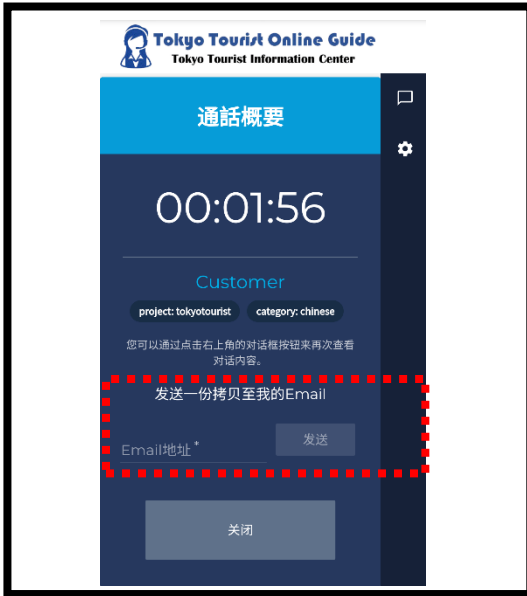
Tokyo Tourist Online Guide
Tokyo Tourist Information Center

通話概要

00:01:56

Customer

project: tokyotourist

category: chinese

您可以通过点击右上角的对话概按钮来再次查看对话内容。

发送一份拷贝至我的Email

Email地址 *

发送

关闭